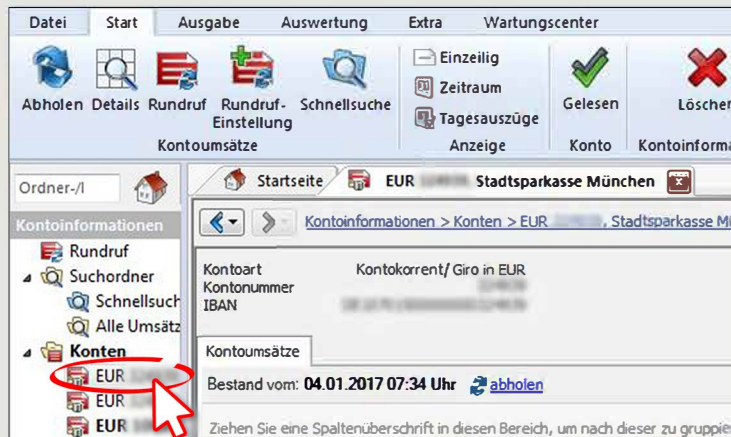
Datei Start Ausgabe Auswertung Extra Wartungscenter

Abholen Details Rundruf Rundruf-Einstellung Schnellsuche
Kontoumsätze

Einzeilig
Zeitraum
Tagesauszüge
Anzeige

Gelesen
Konto

Löscher
Kontoinforma

Ordner-/I

Kontoinformationen
Rundruf
Suchordner
Schnellsuch
Alle Umsätz
Konten
EUR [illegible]
EUR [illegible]
EUR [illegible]

Startseite EUR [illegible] Stadtsparkasse München

Kontoinformationen > Konten > EUR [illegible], Stadtsparkasse M

Kontoart Kontokorrent/ Giro in EUR
Kontonummer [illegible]
IBAN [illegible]

Kontoumsätze

Bestand vom: 04.01.2017 07:34 Uhr abholen

Ziehen Sie eine Spaltenüberschrift in diesen Bereich, um nach dieser zu gruppie